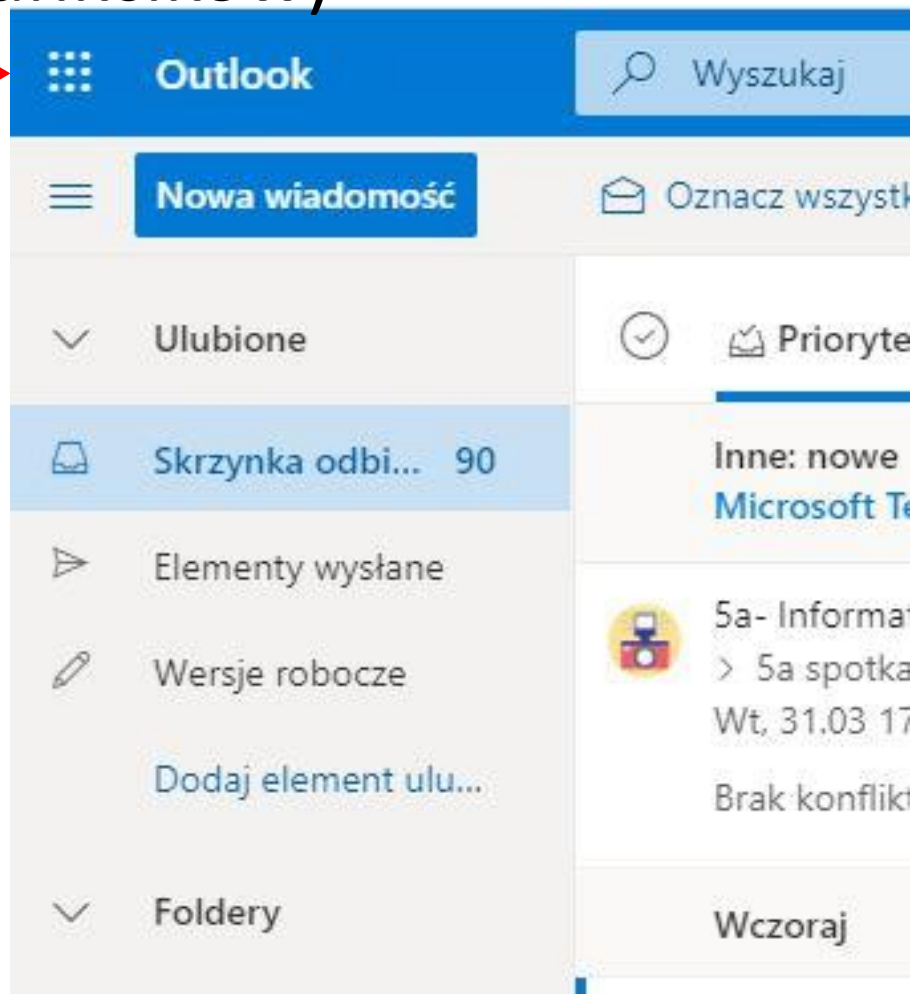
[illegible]

Outlook

Wyszukaj

Nowa wiadomość

Oznacz wszystk

Ulubione

Prioryte

Skrzynka odbi... 90

Inne: nowe

Microsoft Te

Elementy wysłane

5a- Informat

> 5a spotka

Wt, 31.03 17

Wersje robocze

Dodaj element ulu...

Brak konflikt

Foldery

Wczoraj